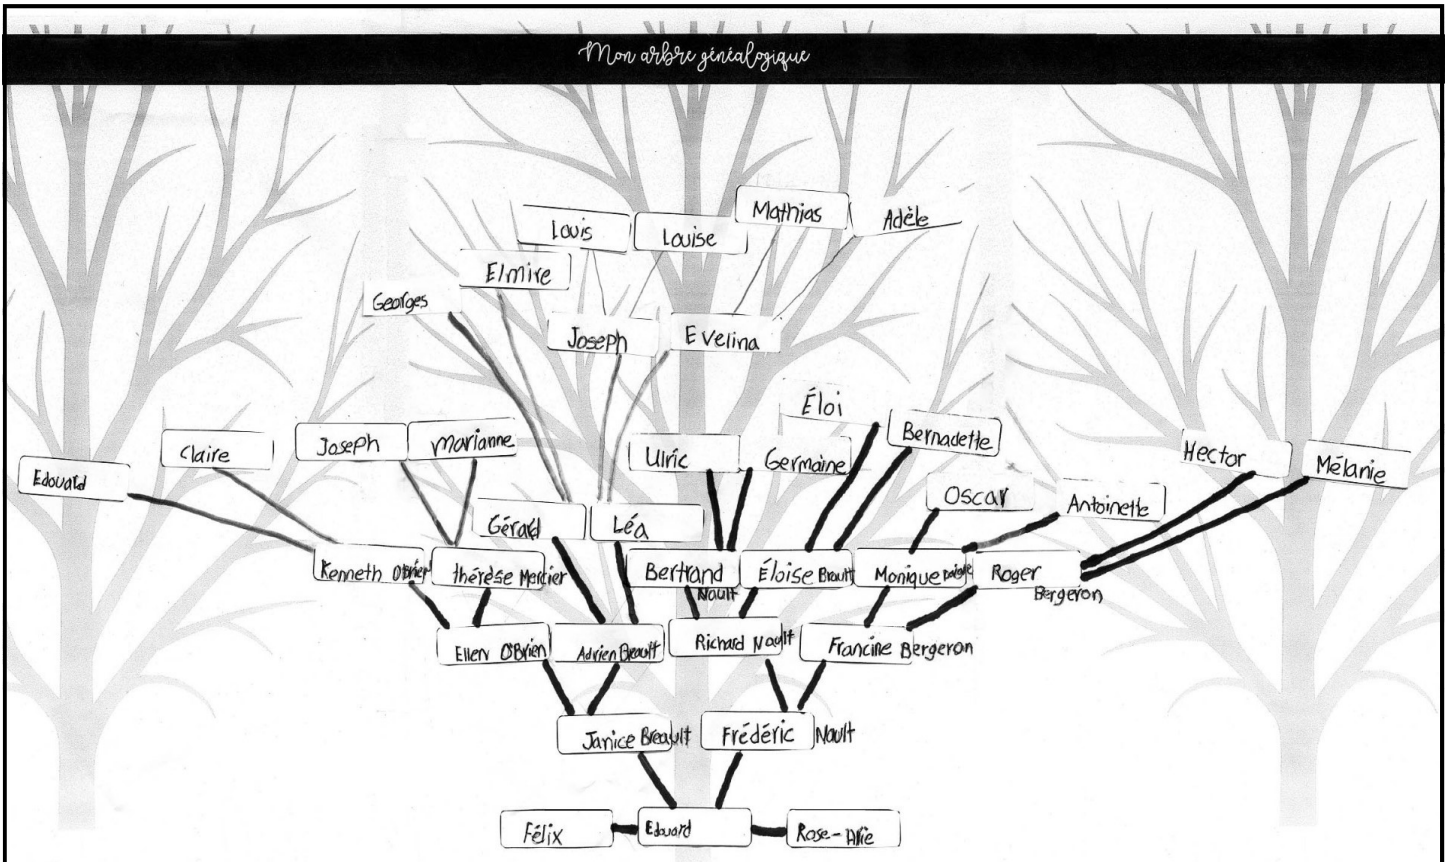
Mon arbre généalogique

Louis
Louise
Mathias
Adèle

Elmire
Georges
Joseph
Evelina

Éloi
Bernadette
Hector
Mélanie

Claire
Joseph
Marianne
Ulric
Germaine
Oscar
Antoinette
Edouard

Gérard
Léa

Kenneth O'Brien
thérèse Mercier
Bertrand Nault
Éloise Brault
Monique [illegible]
Roger Bergeron

Ellen O'Brien
Adrien Brault
Richard Nault
Francine Bergeron

Janice Brault
Frédéric Nault

Félix
Edouard
Rose-Alie